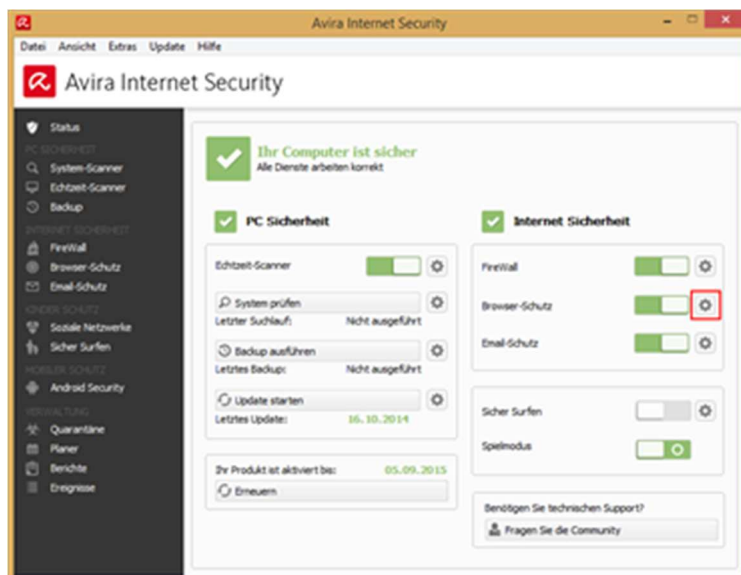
Avira Internet Security

Datei Ansicht Extras Update Hilfe

Avira Internet Security

Status
PC SICHERHEIT
System-Scanner
Echtzeit-Scanner
Backup
INTERNET SICHERHEIT
FireWall
Browser-Schutz
Email-Schutz
KINDER SCHUTZ
Soziale Netzwerke
Sicher Surfen
MOBILER SCHUTZ
Android Security
VERWALTUNG
Quarantäne
Planer
Berichte
Ereignisse

Ihr Computer ist sicher
Alle Dienste arbeiten korrekt

PC Sicherheit

Echtzeit-Scanner

System prüfen
Letzter Suchlauf: Nicht ausgeführt

Backup ausführen
Letztes Backup: Nicht ausgeführt

Update starten
Letztes Update: 16.10.2014

Ihr Produkt ist aktiviert bis: 05.09.2015
Erneuern

Internet Sicherheit

FireWall

Browser-Schutz

Email-Schutz

Sicher Surfen

Spielmodus

Benötigen Sie technischen Support?
Fragen Sie die Community